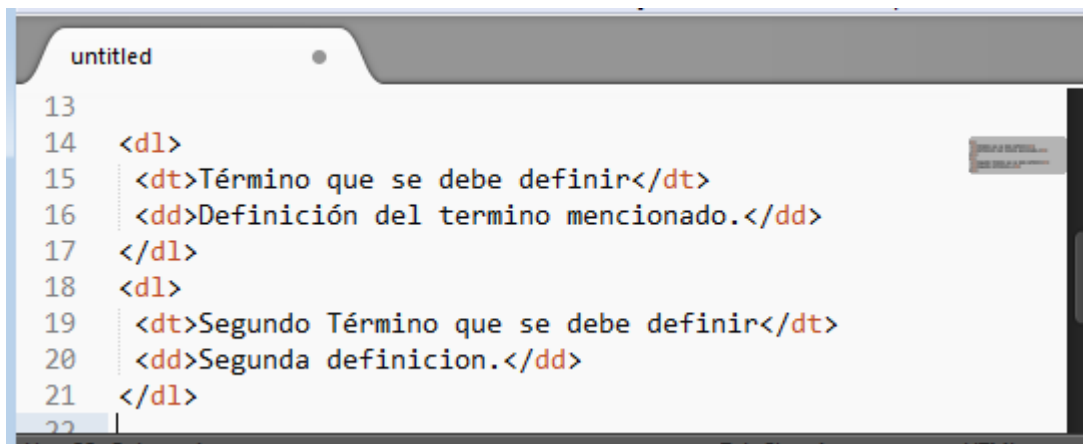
untitled

13
14 <dl>
15 <dt>Término que se debe definir</dt>
16 <dd>Definición del termino mencionado.</dd>
17 </dl>
18 <dl>
19 <dt>Segundo Término que se debe definir</dt>
20 <dd>Segunda definicion.</dd>
21 </dl>
22